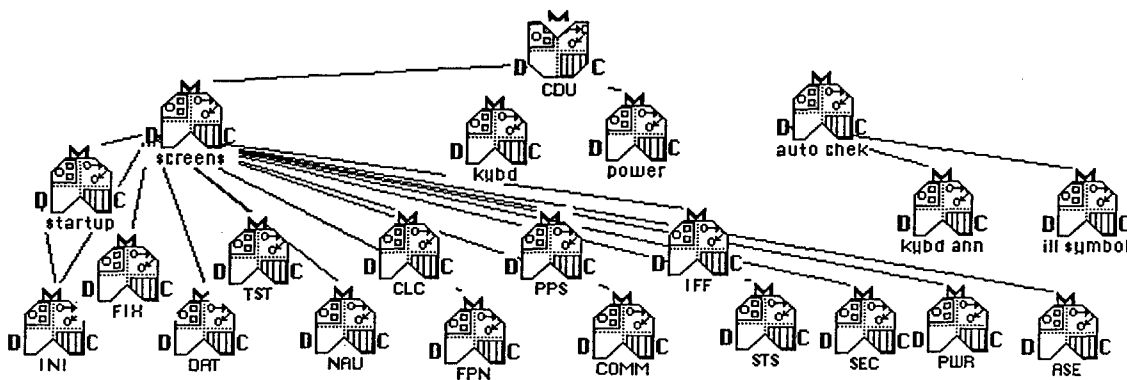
M
D C
CDU

M
D C
screens

M
D C
kybd

M
D C
power

M
D C
auto chek

M
D C
startup

M
D C
FIX

M
D C
TST

M
D C
CLC

M
D C
PPS

M
D C
IFF

M
D C
kybd ann

M
D C
ill symbol

M
D C
INI

M
D C
DAT

M
D C
NAV

M
D C
FPN

M
D C
COMM

M
D C
STS

M
D C
SEC

M
D C
PWR

M
D C
ASE